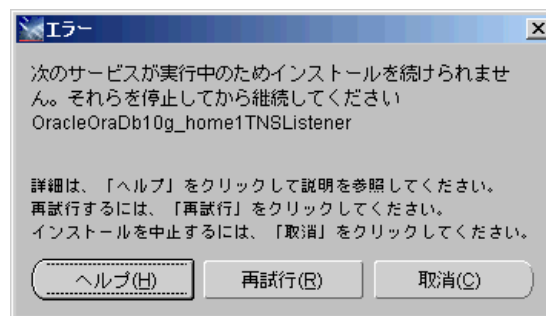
エラー

次のサービスが実行中のためインストールを続けられません。それらを停止してから継続してください
OracleOraDb10g_home1TNSListener

詳細は、「ヘルプ」をクリックして説明を参照してください。
再試行するには、「再試行」をクリックしてください。
インストールを中止するには、「取消」をクリックしてください。

ヘルプ(H) 再試行(R) 取消(C)